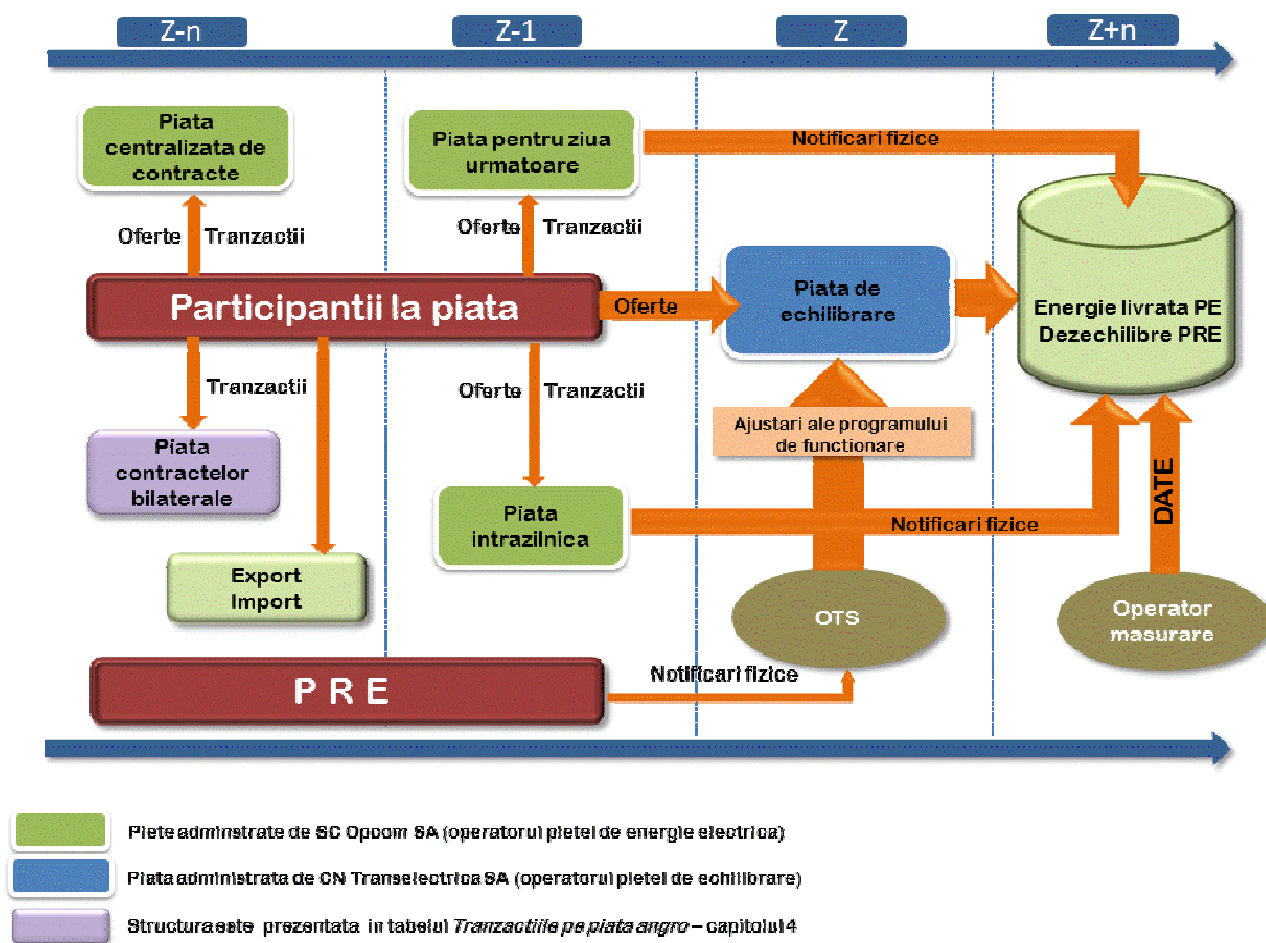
Z-n

Z-1

Z

Z+n

Piata centralizata de contracte

Oferte

Tranzactii

Piata pentru ziua urmatoare

Notificari fizice

Oferte

Tranzactii

Participantii la piata

Oferte

Piata de echilibrare

Energie livrata PE
Dezechilibre PRE

Tranzactii

Oferte

Tranzactii

Ajustari ale programului de functionare

Piata contractelor bilaterale

DATE

Piata intrazilnica

Notificari fizice

Export
Import

OTS

Operator masurare

P R E

Notificari fizice

Piete administrate de SC Opcom SA (operatorul pietei de energie electrica)

Piata administrata de CN Transelectrica SA (operatorul pietei de echilibrare)

Structura este prezentata in tabelul *Tranzactiile pe piata angro* – capitolul 4